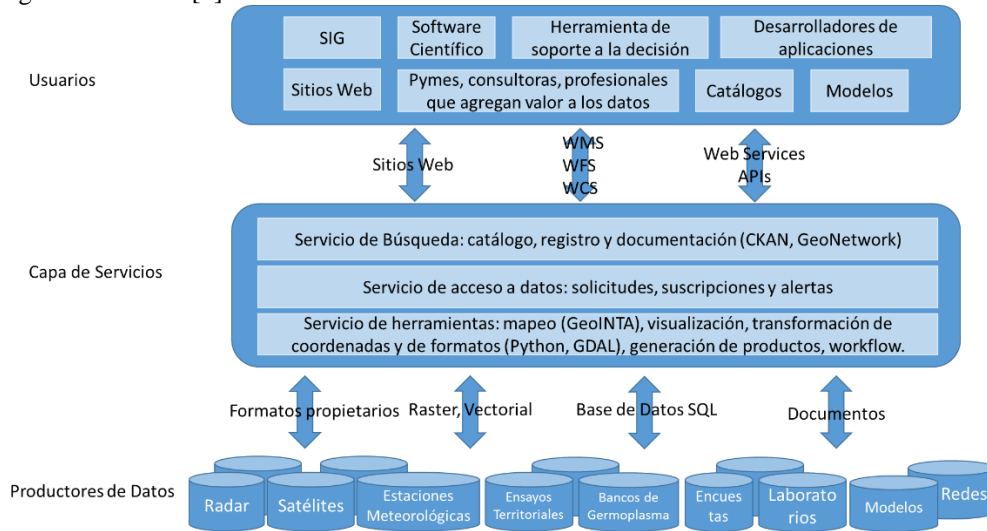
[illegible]

Usuarios

SIG

Software Científico

Herramienta de soporte a la decisión

Desarrolladores de aplicaciones

Sitios Web

Pymes, consultoras, profesionales que agregan valor a los datos

Catálogos

Modelos

Sitios Web

WMS
WFS
WCS

Web Services
APIs

Capa de Servicios

Servicio de Búsqueda: catálogo, registro y documentación (CKAN, GeoNetwork)

Servicio de acceso a datos: solicitudes, suscripciones y alertas

Servicio de herramientas: mapeo (GeoINTA), visualización, transformación de coordenadas y de formatos (Python, GDAL), generación de productos, workflow.

Formatos propietarios

Raster, Vectorial

Base de Datos SQL

Documentos

Productores de Datos

Radar

Satélites

Estaciones Meteorológicas

Ensayos Territoriales

Bancos de Germoplasma

Encues tas

Laborato rios

Modelos

Redes